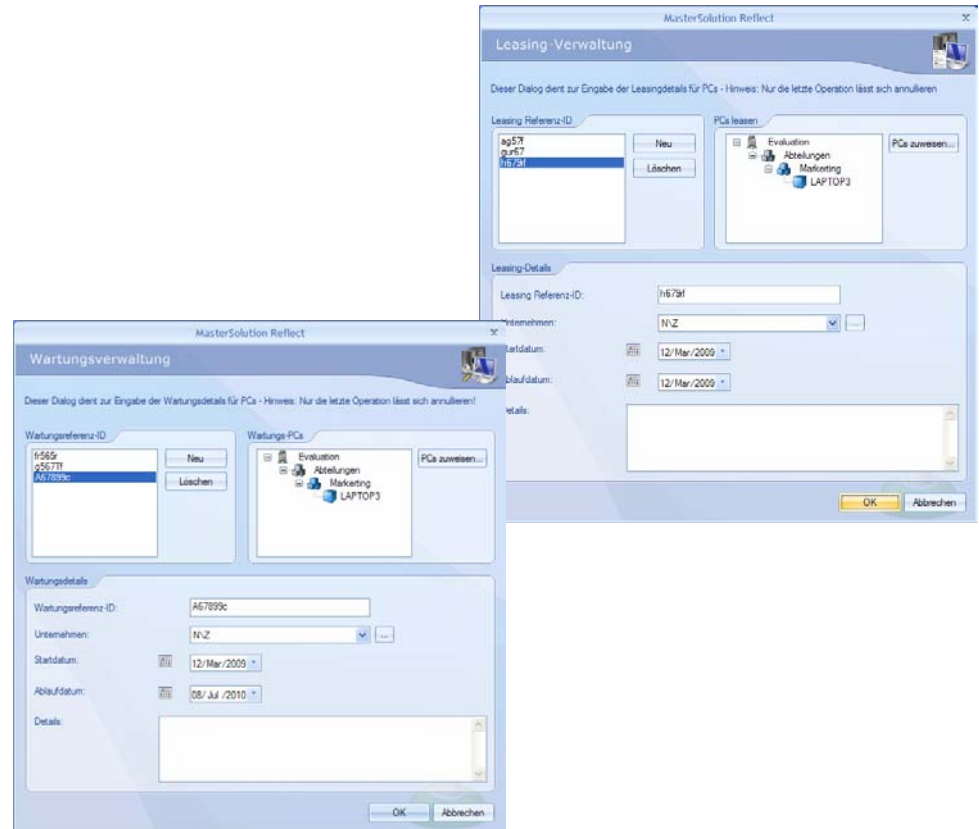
MasterSolution Reflect

Leasing-Verwaltung

Dieser Dialog dient zur Eingabe der Leasingdetails für PCs - Hinweis: Nur die letzte Operation lässt sich annullieren

Leasing Referenz-ID

ag57f
gur67
h679f

Neu

Löschen

PCs leasen

Evaluation
Abteilungen
Marketing
LAPTOP3

PCs zuweisen...

Leasing-Details

Leasing Referenz-ID: h679f

Unternehmen: N\Z

Startdatum: 12/Mar/2009

Ablaufdatum: 12/Mar/2009

Details:

OK Abbrechen

MasterSolution Reflect

Wartungsverwaltung

Dieser Dialog dient zur Eingabe der Wartungsdetails für PCs - Hinweis: Nur die letzte Operation lässt sich annullieren!

Wartungsreferenz-ID

fr565r
g5677f
A67899c

Neu

Löschen

Wartungs-PCs

Evaluation
Abteilungen
Marketing
LAPTOP3

PCs zuweisen...

Wartungsdetails

Wartungsreferenz-ID: A67899c

Unternehmen: N\Z

Startdatum: 12/Mar/2009

Ablaufdatum: 08/Jul/2010

Details:

OK Abbrechen